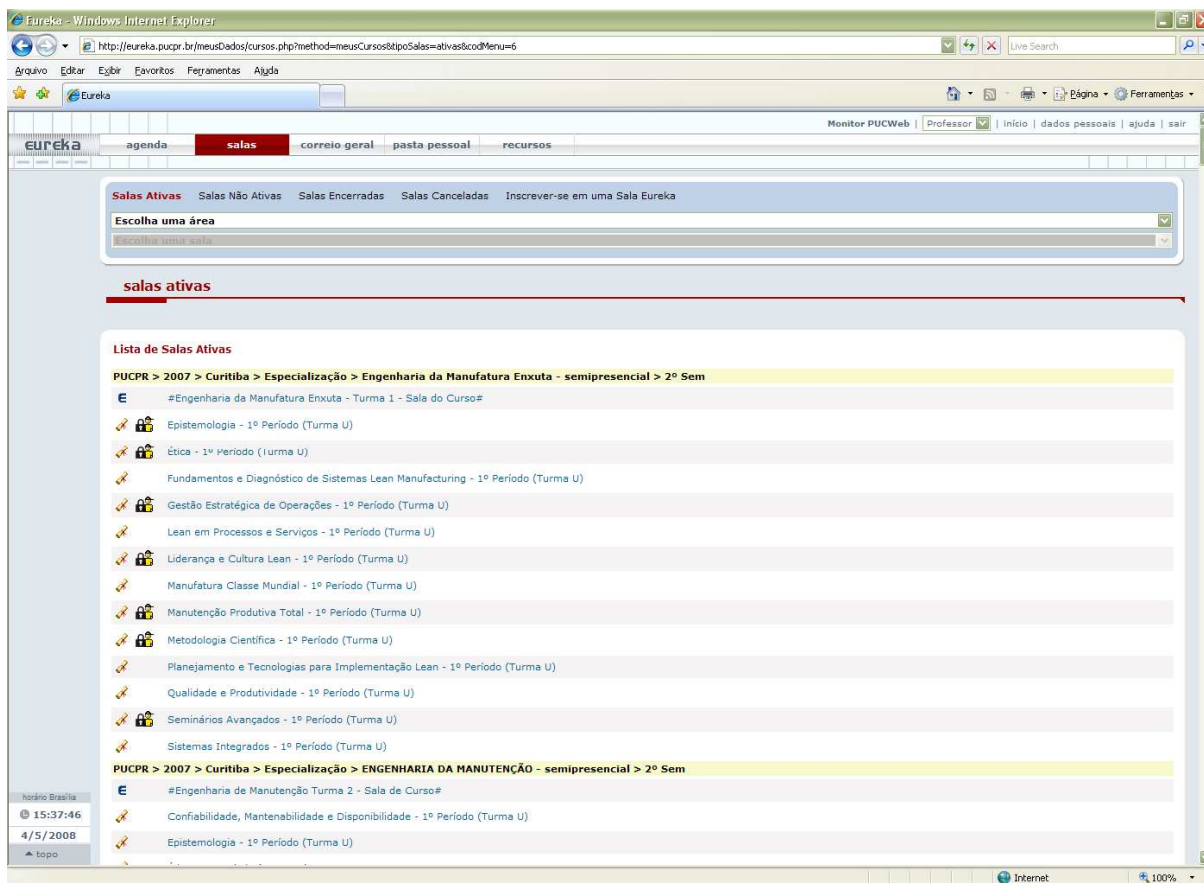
Eureka - Windows Internet Explorer

http://eureka.pucpr.br/meusDados/cursos.php?method=meusCursos&tipoSalas=ativas&codMenu=6

Live Search

Arquivo Editar Exibir Favoritos Ferramentas Ajuda

Eureka

Página Ferramentas

Monitor PUCWeb | Professor | início | dados pessoais | ajuda | sair

eureka

agenda salas correio geral pasta pessoal recursos

Salas Ativas Salas Não Ativas Salas Encerradas Salas Canceladas Inscrever-se em uma Sala Eureka

Escolha uma área

Escolha uma sala

salas ativas

Lista de Salas Ativas

PUCPR > 2007 > Curitiba > Especialização > Engenharia da Manufatura Enxuta - semipresencial > 2º Sem

E #Engenharia da Manufatura Enxuta - Turma 1 - Sala do Curso#

Epistemologia - 1º Período (Turma U)

Ética - 1º Período (Turma U)

Fundamentos e Diagnóstico de Sistemas Lean Manufacturing - 1º Período (Turma U)

Gestão Estratégica de Operações - 1º Período (Turma U)

Lean em Processos e Serviços - 1º Período (Turma U)

Liderança e Cultura Lean - 1º Período (Turma U)

Manufatura Classe Mundial - 1º Período (Turma U)

Manutenção Produtiva Total - 1º Período (Turma U)

Metodologia Científica - 1º Período (Turma U)

Planejamento e Tecnologias para Implementação Lean - 1º Período (Turma U)

Qualidade e Produtividade - 1º Período (Turma U)

Seminários Avançados - 1º Período (Turma U)

Sistemas Integrados - 1º Período (Turma U)

PUCPR > 2007 > Curitiba > Especialização > ENGENHARIA DA MANUTENÇÃO - semipresencial > 2º Sem

E #Engenharia de Manutenção Turma 2 - Sala de Curso#

Confiabilidade, Mantenabilidade e Disponibilidade - 1º Período (Turma U)

Epistemologia - 1º Período (Turma U)

horário Brasília
15:37:46
4/5/2008
topo

Internet 100%